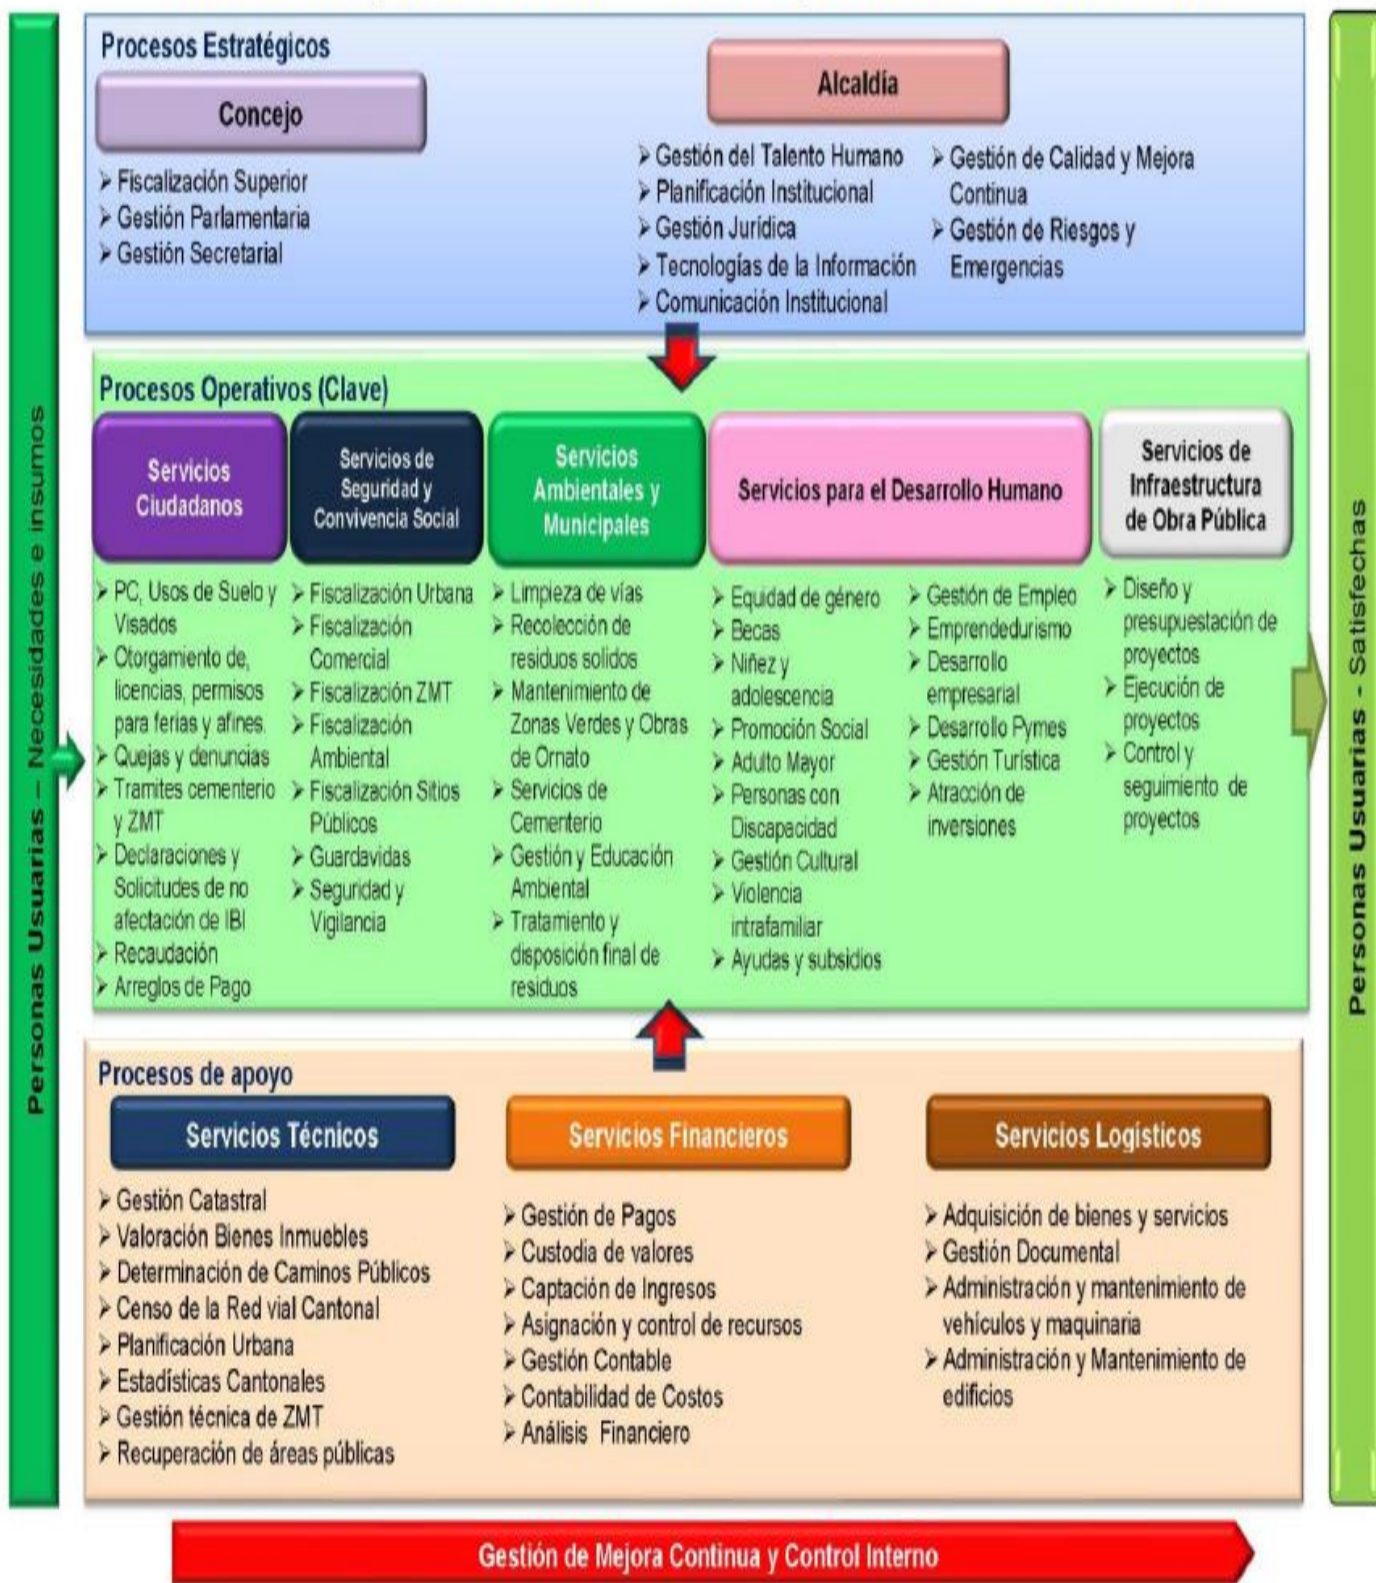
Personas Usuarias – Necesidades e insumos

Procesos Estratégicos

Concejo
➢ Fiscalización Superior
➢ Gestión Parlamentaria
➢ Gestión Secretarial

Alcaldía
➢ Gestión del Talento Humano
➢ Planificación Institucional
➢ Gestión Jurídica
➢ Tecnologías de la Información
➢ Comunicación Institucional
➢ Gestión de Calidad y Mejora Continua
➢ Gestión de Riesgos y Emergencias

Procesos Operativos (Clave)

Servicios Ciudadanos
➢ PC, Usos de Suelo y Visados
➢ Otorgamiento de, licencias, permisos para ferias y afines.
➢ Quejas y denuncias
➢ Tramites cementerio y ZMT
➢ Declaraciones y Solicitudes de no afectación de IBI
➢ Recaudación
➢ Arreglos de Pago

Servicios de Seguridad y Convivencia Social
➢ Fiscalización Urbana
➢ Fiscalización Comercial
➢ Fiscalización ZMT
➢ Fiscalización Ambiental
➢ Fiscalización Sitios Públicos
➢ Guardavidas
➢ Seguridad y Vigilancia

Servicios Ambientales y Municipales
➢ Limpieza de vías
➢ Recolección de residuos solidos
➢ Mantenimiento de Zonas Verdes y Obras de Ornato
➢ Servicios de Cementerio
➢ Gestión y Educación Ambiental
➢ Tratamiento y disposición final de residuos

Servicios para el Desarrollo Humano
➢ Equidad de género
➢ Becas
➢ Niñez y adolescencia
➢ Promoción Social
➢ Adulto Mayor
➢ Personas con Discapacidad
➢ Gestión Cultural
➢ Violencia intrafamiliar
➢ Ayudas y subsidios
➢ Gestión de Empleo
➢ Emprendedurismo
➢ Desarrollo empresarial
➢ Desarrollo Pymes
➢ Gestión Turística
➢ Atracción de inversiones

Servicios de Infraestructura de Obra Pública
➢ Diseño y presupuestación de proyectos
➢ Ejecución de proyectos
➢ Control y seguimiento de proyectos

Procesos de apoyo

Servicios Técnicos
➢ Gestión Catastral
➢ Valoración Bienes Inmuebles
➢ Determinación de Caminos Públicos
➢ Censo de la Red vial Cantonal
➢ Planificación Urbana
➢ Estadísticas Cantonales
➢ Gestión técnica de ZMT
➢ Recuperación de áreas públicas

Servicios Financieros
➢ Gestión de Pagos
➢ Custodia de valores
➢ Captación de Ingresos
➢ Asignación y control de recursos
➢ Gestión Contable
➢ Contabilidad de Costos
➢ Análisis Financiero

Servicios Logísticos
➢ Adquisición de bienes y servicios
➢ Gestión Documental
➢ Administración y mantenimiento de vehículos y maquinaria
➢ Administración y Mantenimiento de edificios

Personas Usuarias - Satisfechas

Gestión de Mejora Continua y Control Interno